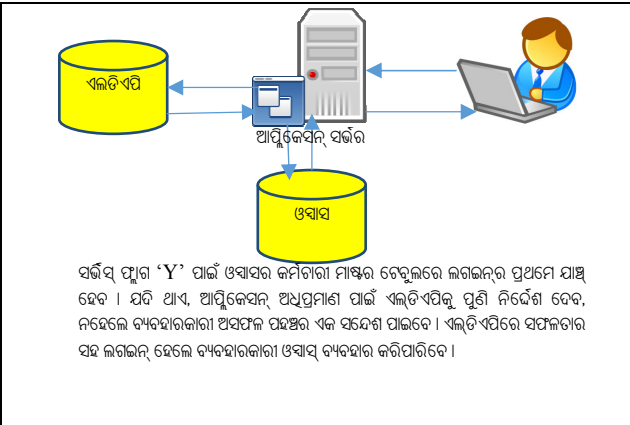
ଏଲଡିଏପି

ଆପ୍ଲିକେସନ୍ ସର୍ଭର

ଓସାସ

ସର୍ଭିସ୍ ଫ୍ଲାଗ 'Y' ପାଇଁ ଓସାସର କର୍ମଚାରୀ ମାଷ୍ଟର ଟେବୁଲରେ ଲଗଇନ୍‌ର ପ୍ରଥମେ ଯାଞ୍ଚ ହେବ । ଯଦି ଥାଏ, ଆପ୍ଲିକେସନ୍ ଅଧିପ୍ରମାଣ ପାଇଁ ଏଲଡିଏପିକୁ ପୁଣି ନିର୍ଦ୍ଦେଶ ଦେବ, ନହେଲେ ବ୍ୟବହାରକାରୀ ଅସଫଳ ପ୍ରଚେଷ୍ଟାର ଏକ ସନ୍ଦେଶ ପାଇବେ । ଏଲଡିଏପିରେ ସଫଳତାର ସହ ଲଗଇନ୍ ହେଲେ ବ୍ୟବହାରକାରୀ ଓସାସ୍ ବ୍ୟବହାର କରିପାରିବେ ।